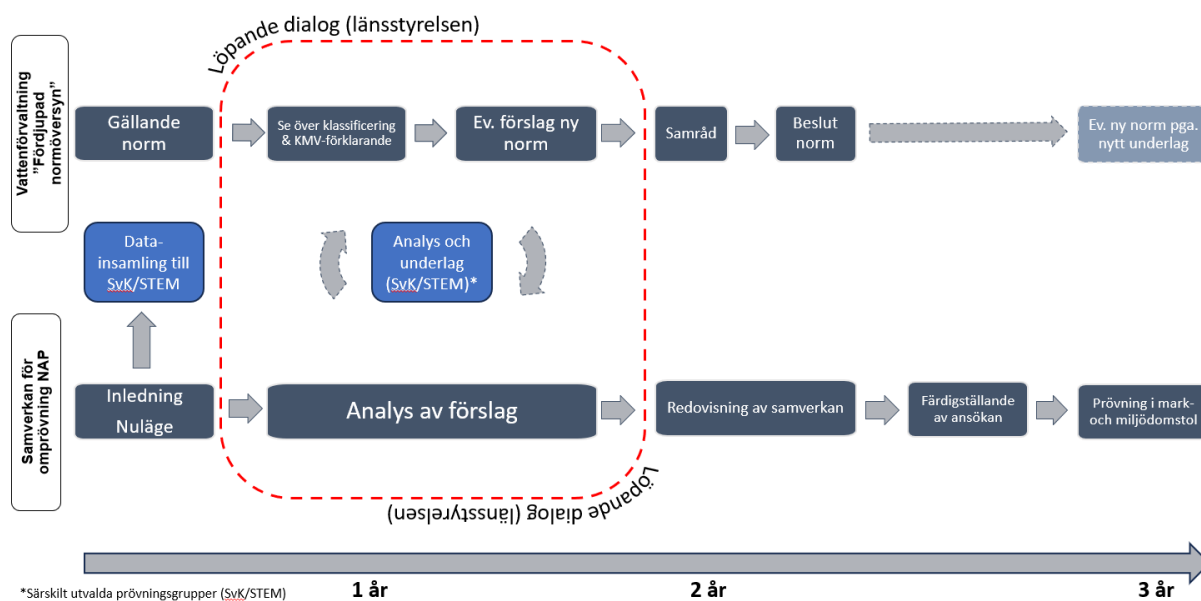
Löpande dialog (länsstyrelsen)

Vattenförvaltning "Fördjupad normöversyn"

Gällande norm

Se över klassificering & KMV-förklarande

Ev. förslag ny norm

Samråd

Beslut norm

Ev. ny norm pga. nytt underlag

Datainsamling till SvK/STEM

Analys och underlag (SvK/STEM)*

Samverkan för omprövning NAP

Inledning Nuläge

Analys av förslag

Redovisning av samverkan

Färdigställande av ansökan

Prövning i mark- och miljödomstol

Löpande dialog (länsstyrelsen)

*Särskilt utvalda prövningsgrupper (SvK/STEM)

1 år

2 år

3 år